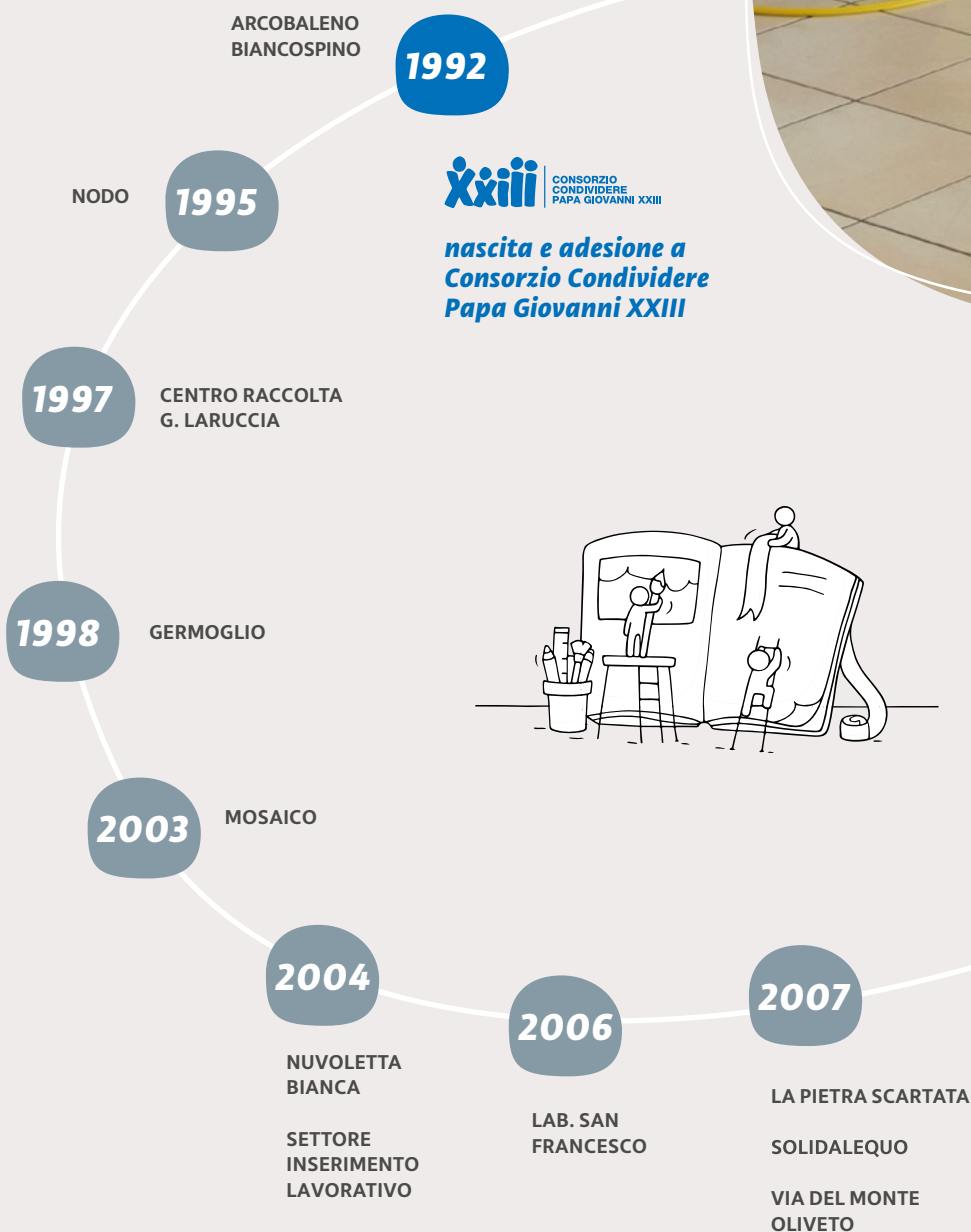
ARCOBALENO
BIANCOSPINO

1992

XXIII CONSORZIO CONDIVIDERE PAPA GIOVANNI XXIII

nascita e adesione a Consorzio Condividere Papa Giovanni XXIII

NODO

1995

1997

CENTRO RACCOLTA
G. LARUCCIA

1998

GERMOGLIO

2003

MOSAICO

2004

NUVOLETTA BIANCA

SETTORE INSERIMENTO LAVORATIVO

2006

LAB. SAN FRANCESCO

2007

LA PIETRA SCARTATA

SOLIDALEQUO

VIA DEL MONTE OLIVETO